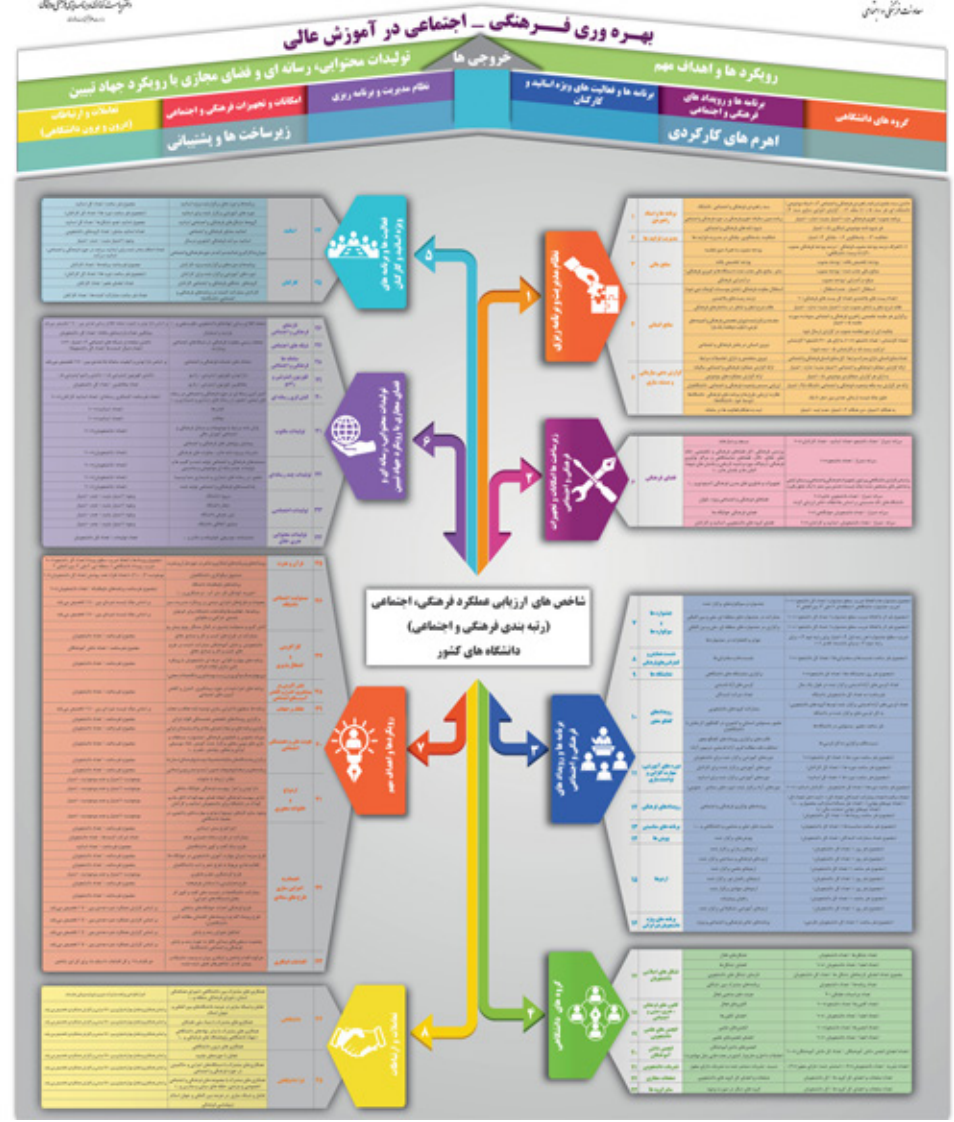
بهره وری فرهنگی ـ اجتماعی در آموزش عالی

خروجی ها

رویکرد ها و اهداف مهم

تولیدات محتوایی، رسانه ای و فضای مجازی با رویکرد جهاد تبیین

گروه های دانشگاهی

برنامه ها و رویداد های فرهنگی و اجتماعی

برنامه ها و فعالیت های ویژه اساتید و کارکنان

نظام مدیریت و برنامه ریزی

امکانات و تجهیزات فرهنگی و اجتماعی

تعاملات و ارتباطات (درون و برون دانشگاهی)

اهرم های کارگردی

زیرساخت ها و پشتیبانی

فعالیت ها و برنامه های ویژه اساتید و کارکنان

اساتید

کارکنان

نظام مدیریت و برنامه ریزی

زیرساخت ها و امکانات و تجهیزات فرهنگی و اجتماعی

تولیدات محتوایی، رسانه ای و فضای مجازی با رویکرد جهاد تبیین

شاخص های ارزیابی عملکرد فرهنگی، اجتماعی
(رتبه بندی فرهنگی و اجتماعی)
دانشگاه های کشور

رویکرد ها و اهداف مهم

برنامه ها و رویداد های فرهنگی و اجتماعی

گروه های دانشگاهی

تعاملات و ارتباطات

۱

۲

۳

۴

۵

۶

۷

۸

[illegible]